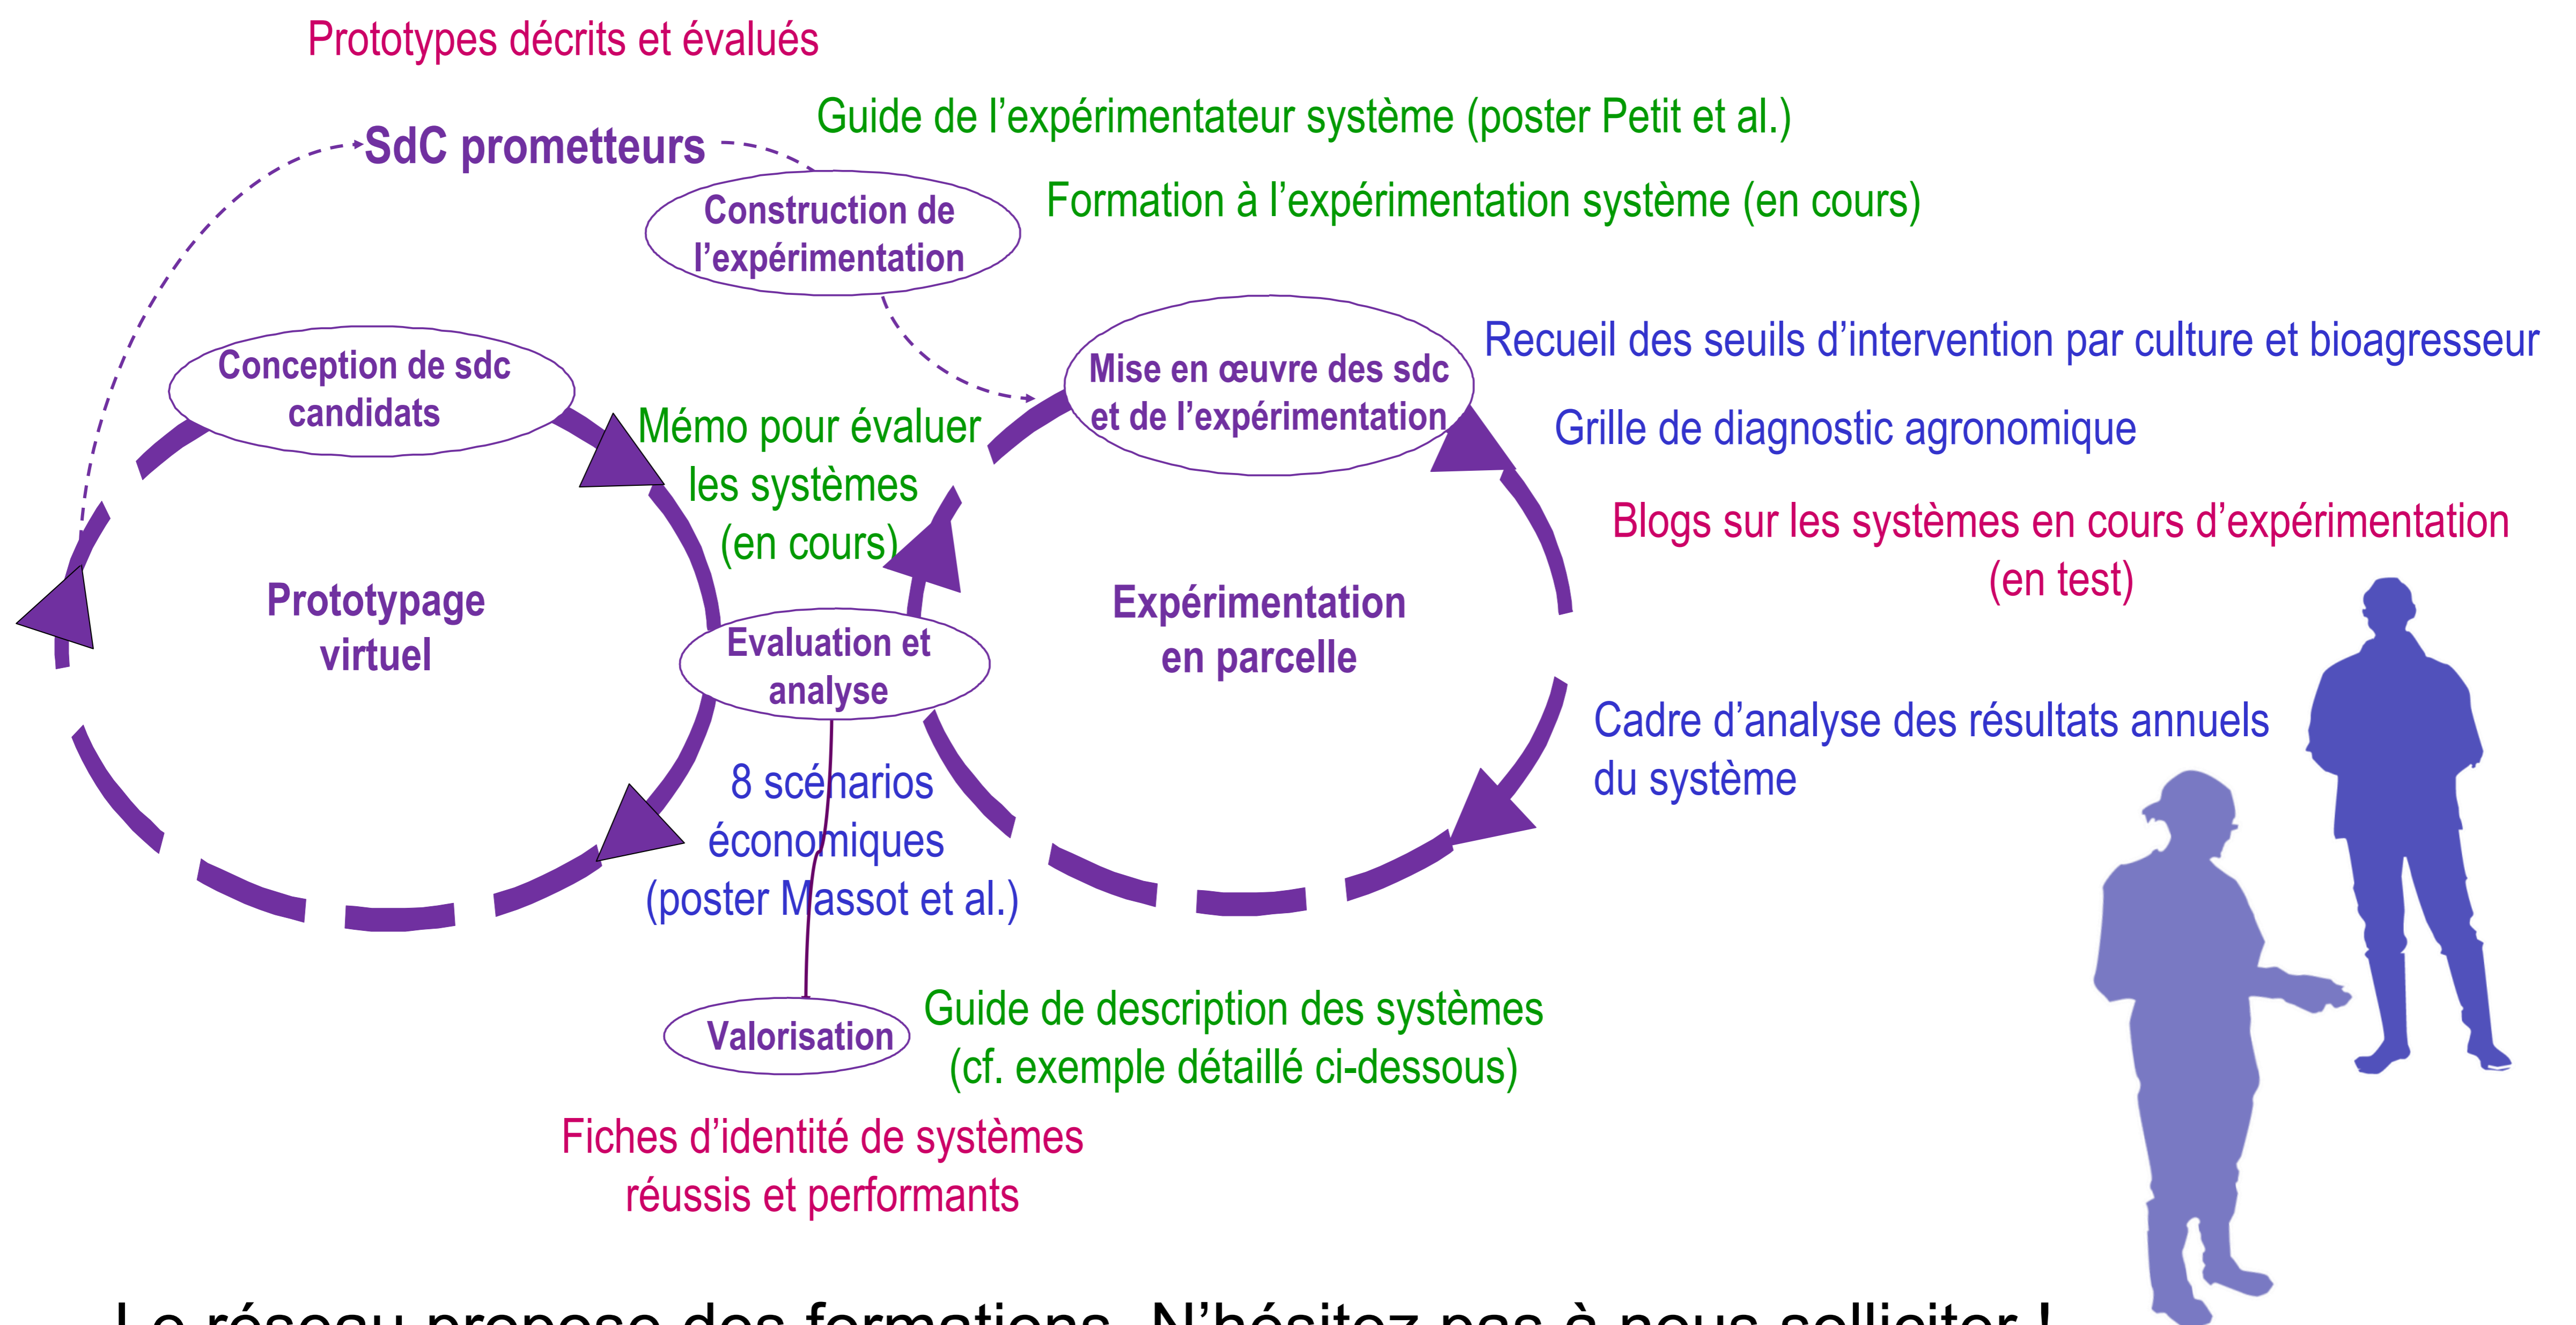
Prototypes décrits et évalués

Guide de l'expérimentateur système (poster Petit et al.)

SdC prometteurs

Construction de l'expérimentation

Formation à l'expérimentation système (en cours)

Conception de sdc candidats

Mise en œuvre des sdc et de l'expérimentation

Recueil des seuils d'intervention par culture et bioagresseur

Mémo pour évaluer les systèmes (en cours)

Grille de diagnostic agronomique

Blogs sur les systèmes en cours d'expérimentation (en test)

Prototypage virtuel

Expérimentation en parcelle

Evaluation et analyse

Cadre d'analyse des résultats annuels du système

8 scénarios économiques (poster Massot et al.)

Valorisation

Guide de description des systèmes (cf. exemple détaillé ci-dessous)

Fiches d'identité de systèmes réussis et performants

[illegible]